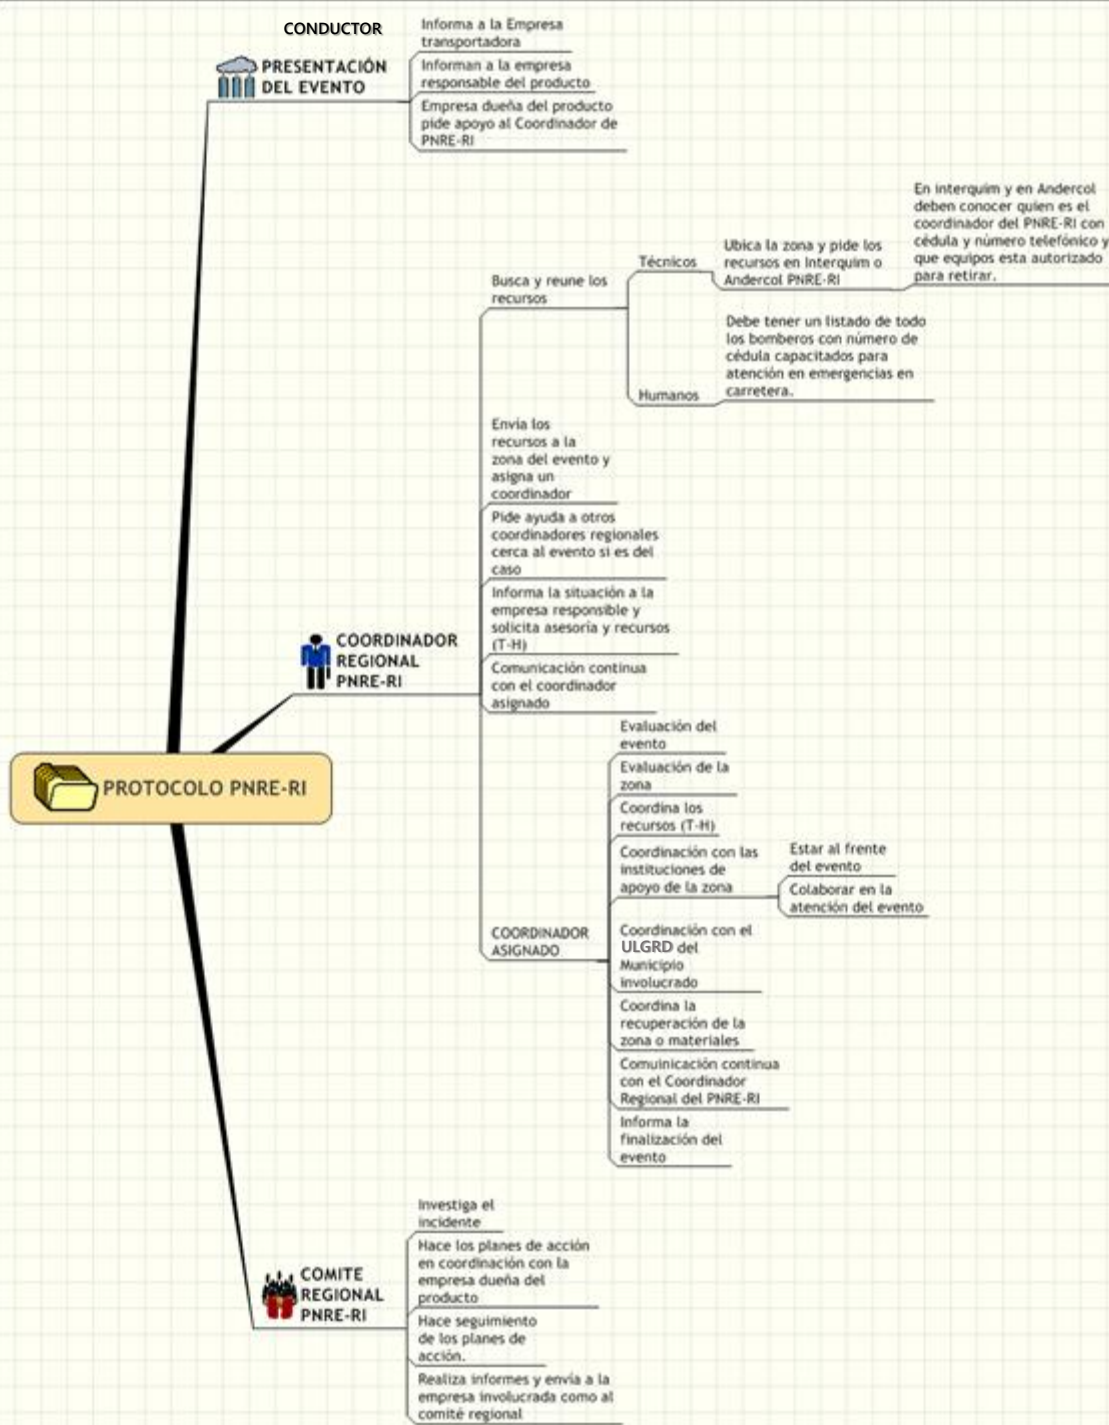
CONDUCTOR

PRESENTACIÓN DEL EVENTO

Informa a la Empresa transportadora

Informan a la empresa responsable del producto

Empresa dueña del producto pide apoyo al Coordinador de PNRE-RI

Busca y reune los recursos

Técnicos

Ubica la zona y pide los recursos en Interquim o Andercol PNRE-RI

En interquim y en Andercol deben conocer quien es el coordinador del PNRE-RI con cédula y número telefónico y que equipos esta autorizado para retirar.

Humanos

Debe tener un listado de todo los bomberos con número de cédula capacitados para atención en emergencias en carretera.

Envía los recursos a la zona del evento y asigna un coordinador

Pide ayuda a otros coordinadores regionales cerca al evento si es del caso

Informa la situación a la empresa responsible y solicita asesoria y recursos (T-H)

Comunicación continua con el coordinador asignado

COORDINADOR REGIONAL PNRE-RI

PROTOCOLO PNRE-RI

COORDINADOR ASIGNADO

Evaluación del evento

Evaluación de la zona

Coordina los recursos (T-H)

Coordinación con las instituciones de apoyo de la zona

Estar al frente del evento

Colaborar en la atención del evento

Coordinación con el ULGRD del Municipio involucrado

Coordina la recuperación de la zona o materiales

Comuinicación continua con el Coordinador Regional del PNRE-RI

Informa la finalización del evento

COMITE REGIONAL PNRE-RI

Investiga el incidente

Hace los planes de acción en coordinación con la empresa dueña del producto

Hace seguimiento de los planes de acción.

Realiza informes y envía a la empresa involucrada como al comité regional